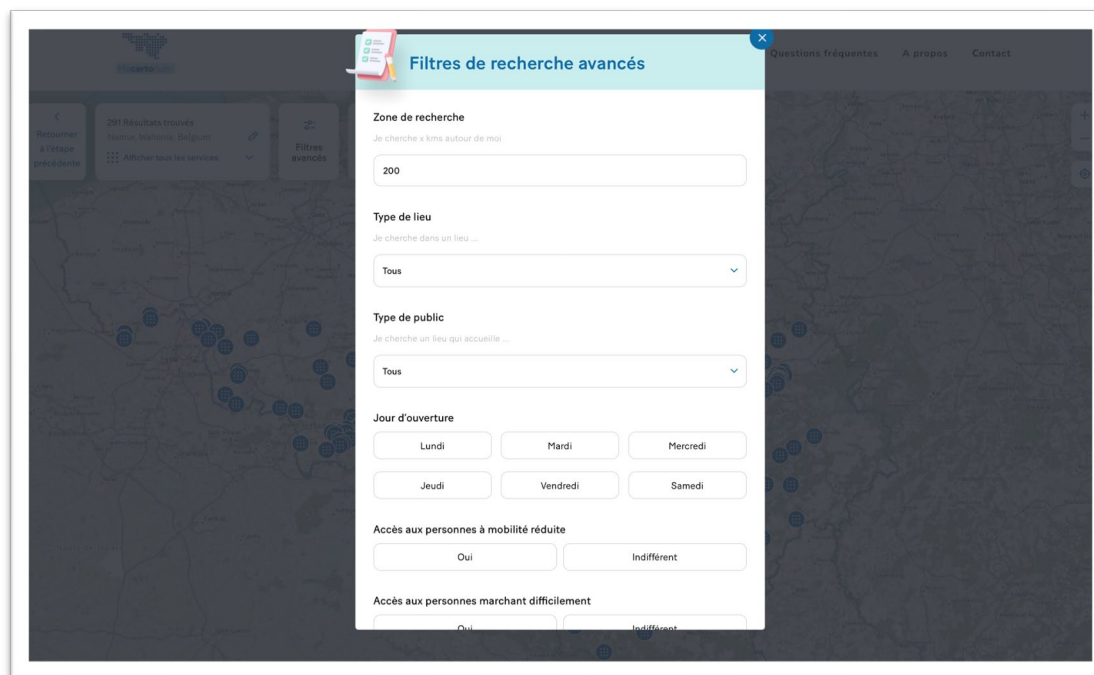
Questions fréquentes A propos Contact

Retourner à l'étape précédente

291 Résultats trouvés
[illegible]
Afficher tous les services

Filtres avancés

Filtres de recherche avancés

Zone de recherche

Je cherche x kms autour de moi

200

Type de lieu

Je cherche dans un lieu ...

Tous

Type de public

Je cherche un lieu qui accueille ...

Tous

Jour d'ouverture

Lundi Mardi Mercredi
Jeudi Vendredi Samedi

Accès aux personnes à mobilité réduite

Oui Indifférent

Accès aux personnes marchant difficilement

Oui Indifférent